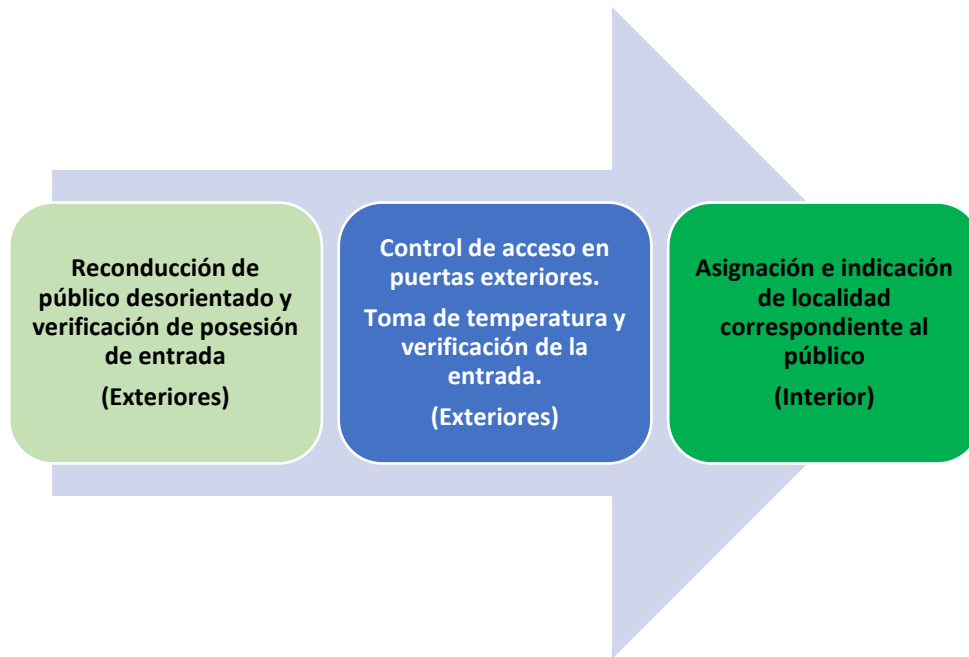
Reconducción de público desorientado y verificación de posesión de entrada

(Exteriores)

Control de acceso en puertas exteriores.

Toma de temperatura y verificación de la entrada.

(Exteriores)

Asignación e indicación de localidad correspondiente al público

(Interior)